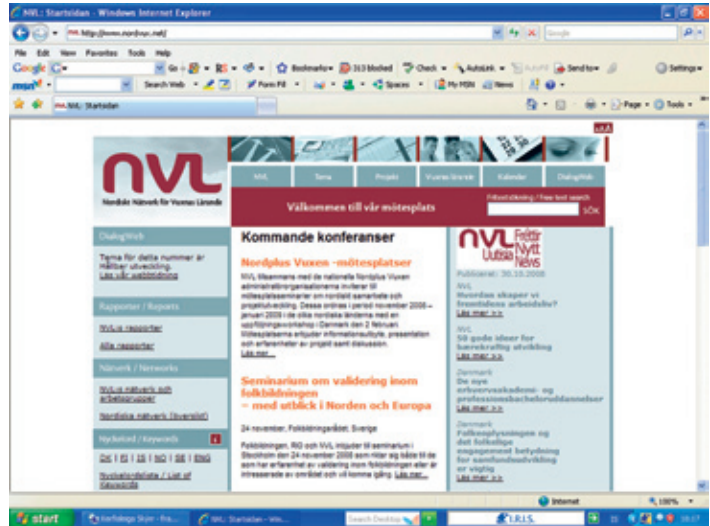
NVL: Startsidan - Windows Internet Explorer

http://www.nordvux.net/

File Edit View Favorites Tools Help

Google

Go Bookmarks 313 blocked Check AutoLink AutoFill Send to Settings

msn Search Web Form Fill Spaces My MSN News

NVL: Startsidan

Page Tools

nvl

Nordiskt Nätverk för Vuxnas Lärande

NVL Tema Projekt Vuxnas lärande Kalender DialogWeb

Välkommen till vår mötesplats

Fritext sökning / Free text search

SÖK

DialogWeb

Tema för detta nummer är Hållbar utveckling

Läs vår webbtidning

Rapporter / Reports

NVL:s rapporter

Alla rapporter

Nätverk / Networks

NVL:s nätverk och arbetsgrupper

Nordiska nätverk (översikt)

Nyckelord / Keywords

DK | FI | IS | NO | SE | ENG

Nyckelordslista / List of Keywords

Kommande konferanser

Nordplus Vuxen -mötesplatser

NVL tillsammans med de nationella Nordplus Vuxen administrationskontoren inviterar till mötesplatsseminarier om nordiskt samarbete och projektutveckling. Dessa ordnas i period november 2008 – januari 2009 i de olika nordiska länderna med en uppföljningsworkshop i Danmark den 2 februari. Mötesplatserna erbjuder informationsutbyte, presentation och erfarenheter av projekt samt diskussion.

Läs mer...

Seminarium om validering inom folkbildningen – med utblick i Norden och Europa

24 november, Folkbildningsrådet, Sverige

Folkbildningen, RIO och NVL inbjuder till seminarium i Stockholm den 24 november 2008 som riktar sig både till de som har erfarenhet av validering inom folkbildningen eller är intresserade av området och vill komma igång. Läs mer...

NVL Fleksibel Utbildning Nytt News

Publicerat: 30.10.2008

NVL

Hvordan skaper vi fremtidens arbeidsliv?

Läs mer >>

NVL

50 gode ideer for bærekraftig utvikling

Läs mer >>

Danmark

De nye erhvervsakademi- og professionsbacheloruddannelser

Läs mer >>

Danmark

Folkeoplysningen og det folkelige engagement betydning for samfundsudvikling er vigtig

Läs mer >>

Internet

100%

start

Norfolkege Skyer - Fra...

NVL: Startsidan - Win...

Search Desktop

I.R.I.S.

19:27